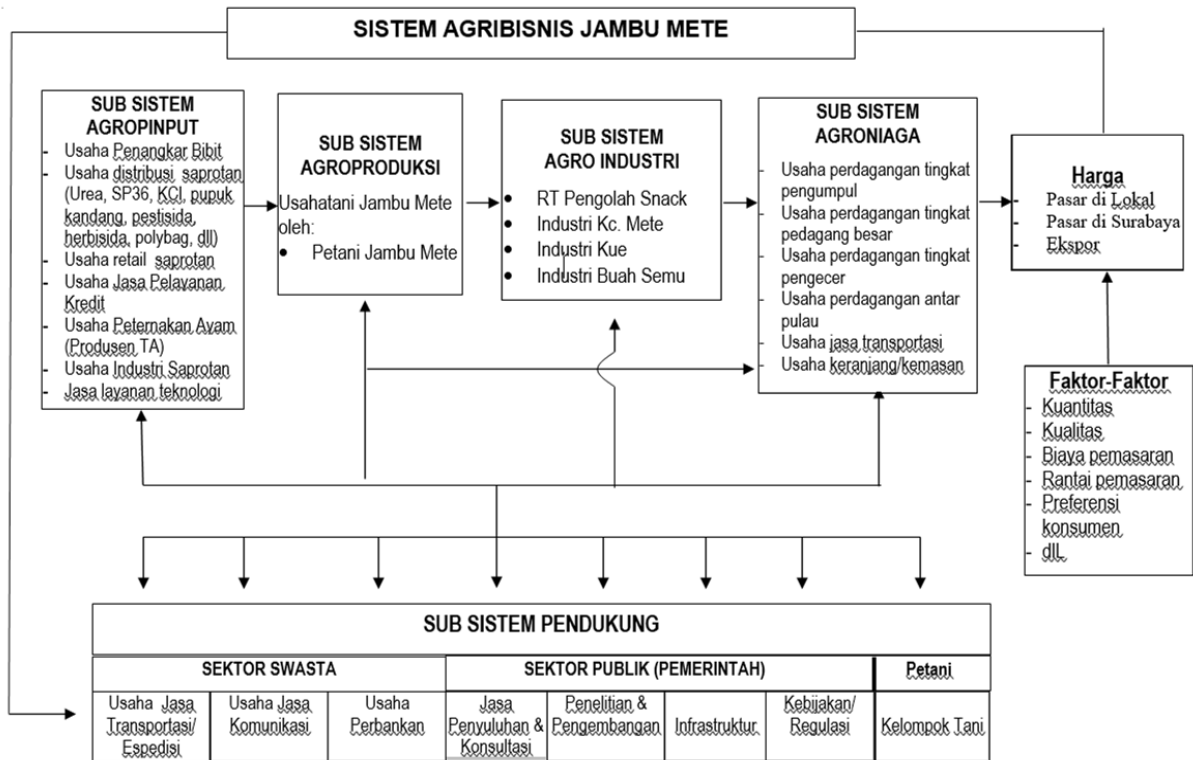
SISTEM AGRIBISNIS JAMBU METE

SUB SISTEM AGROPINPUT
- Usaha Penangkar Bibit
- Usaha distribusi saprotan (Urea, SP36, KCl, pupuk kandang, pestisida, herbisida, polybag, dll)
- Usaha retail saprotan
- Usaha Jasa Pelayanan Kredit
- Usaha Peternakan Ayam (Produsen TA)
- Usaha Industri Saprotan
- Jasa layanan teknologi

SUB SISTEM AGROPRODUKSI
Usahatani Jambu Mete oleh:
• Petani Jambu Mete

SUB SISTEM AGRO INDUSTRI
• RT Pengolah Snack
• Industri Kc. Mete
• Industri Kue
• Industri Buah Semu

SUB SISTEM AGRONIAGA
Usaha perdagangan tingkat pengumpul
Usaha perdagangan tingkat pedagang besar
Usaha perdagangan tingkat pengecer
Usaha perdagangan antar pulau
Usaha jasa transportasi
Usaha keranjang/kemasan

Harga
- Pasar di Lokal
- Pasar di Surabaya
- Ekspor

Faktor-Faktor
- Kuantitas
- Kualitas
- Biaya pemasaran
- Rantai pemasaran
- Preferensi konsumen
- dll.

SUB SISTEM PENDUKUNG

| SEKTOR SWASTA | | | SEKTOR PUBLIK (PEMERINTAH) | | | | Petani |
|---|---|---|---|---|---|---|---|
| Usaha Jasa Transportasi/ Espedisi | Usaha Jasa Komunikasi | Usaha Perbankan | Jasa Penyuluhan & Konsultasi | Penelitian & Pengembangan | Infrastruktur | Kebijakan/ Regulasi | Kelompok Tani |